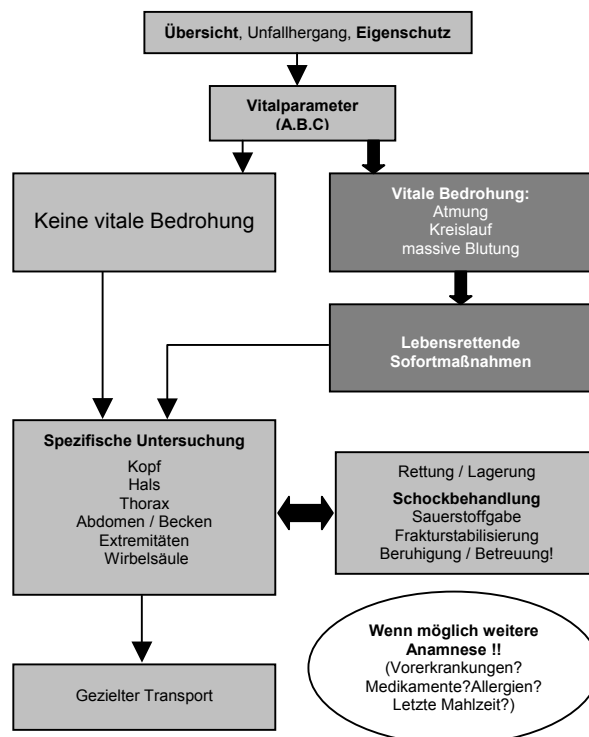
**Übersicht**, Unfallhergang, **Eigenschutz**

**Vitalparameter (A.B.C)**

Keine vitale Bedrohung

**Vitale Bedrohung:**
Atmung
Kreislauf
massive Blutung

**Lebensrettende Sofortmaßnahmen**

**Spezifische Untersuchung**
Kopf
Hals
Thorax
Abdomen / Becken
Extremitäten
Wirbelsäule

Rettung / Lagerung
**Schockbehandlung**
Sauerstoffgabe
Frakturstabilisierung
Beruhigung / Betreuung!

Gezielter Transport

**Wenn möglich weitere Anamnese !!**
(Vorerkrankungen? Medikamente?Allergien? Letzte Mahlzeit?)